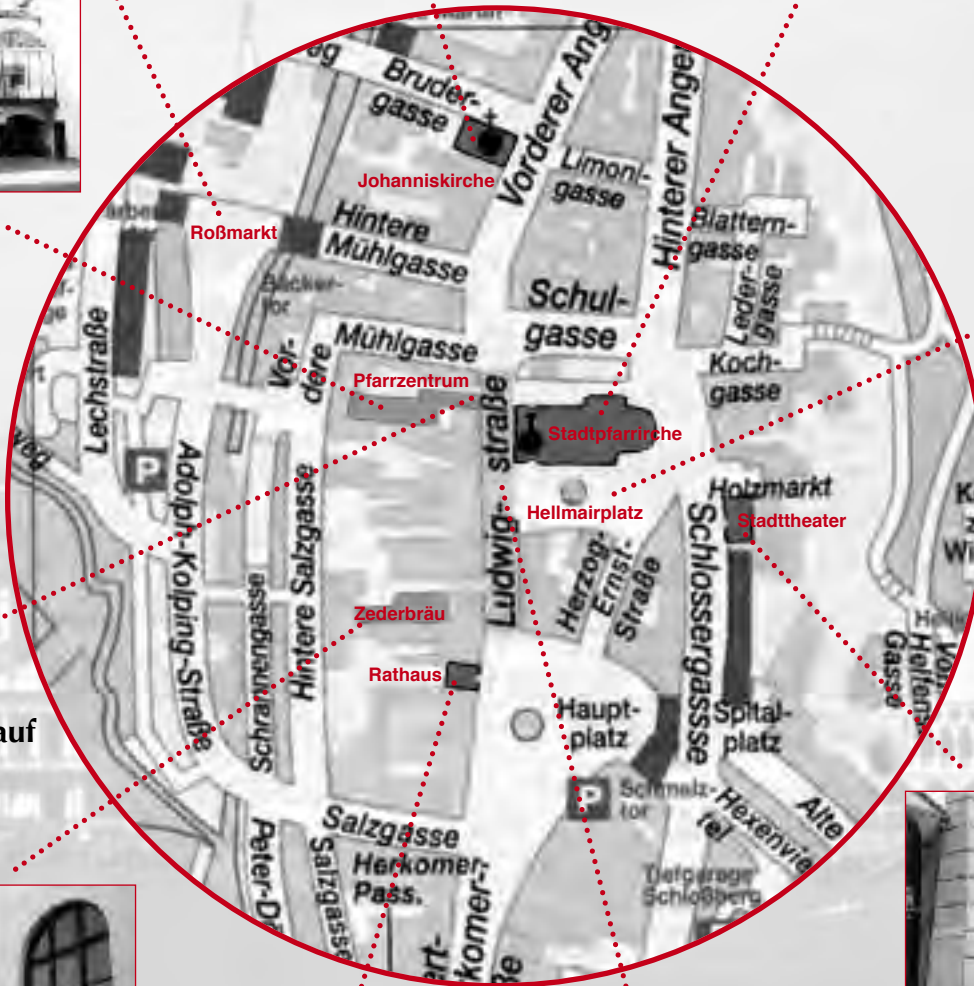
auf

Brudergasse
Johanniskirche
Vorderer Anger
Limonigasse
Hinterer Anger
Roßmarkt
Hintere Mühlgasse
Blatterngasse
Ledergasse
Schulgasse
Bäckertor
Mühlgasse
Kochgasse
Lechstraße
Vordere
Pfarrzentrum
Ludwigstraße
Stadtpfarrirche
Adolph-Kolping-Straße
P
Hintere Salzgasse
Hellmairplatz
Holzmarkt
Stadttheater
Schlossergasse
Herzog-Ernst-Straße
Schrannengasse
Zederbräu
Rathaus
Hauptplatz
Spitalplatz
Helfengasse
P
Schmelztor
Hexenviertel
Alte
Salzgasse
Herkomer-Pass.
Salzgasse
Peter-D
Herkomer-
Tiefgarage Schloßberg